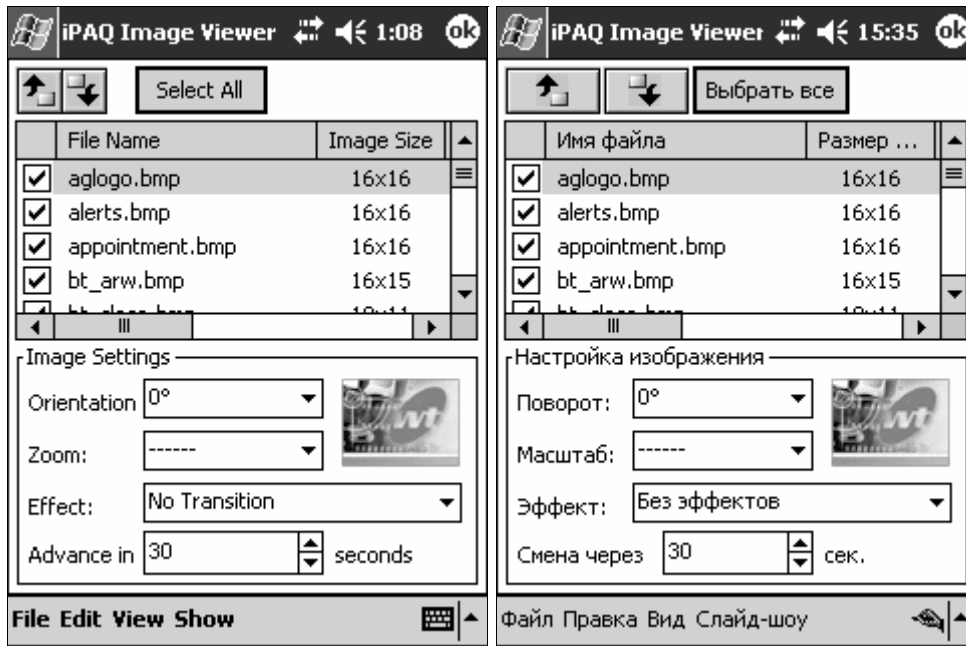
iPAQ Image Viewer 1:08 ok

Select All

| | File Name | Image Size |
|---|---|---|
| ☑ | aglogo.bmp | 16x16 |
| ☑ | alerts.bmp | 16x16 |
| ☑ | appointment.bmp | 16x16 |
| ☑ | bt_arw.bmp | 16x15 |
| ☑ | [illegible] | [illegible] |

Image Settings
Orientation 0°
Zoom: ------
Effect: No Transition
Advance in 30 seconds

File Edit View Show

iPAQ Image Viewer 15:35 ok

Выбрать все

| | Имя файла | Размер ... |
|---|---|---|
| ☑ | aglogo.bmp | 16x16 |
| ☑ | alerts.bmp | 16x16 |
| ☑ | appointment.bmp | 16x16 |
| ☑ | bt_arw.bmp | 16x15 |
| ☑ | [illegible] | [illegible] |

Настройка изображения
Поворот: 0°
Масштаб: ------
Эффект: Без эффектов
Смена через 30 сек.

Файл Правка Вид Слайд-шоу